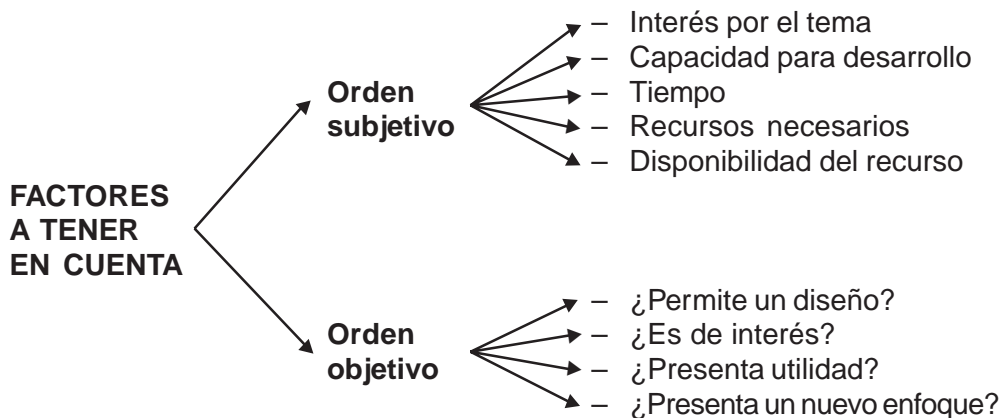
FACTORES A TENER EN CUENTA

Orden subjetivo

– Interés por el tema
– Capacidad para desarrollo
– Tiempo
– Recursos necesarios
– Disponibilidad del recurso

Orden objetivo

– ¿Permite un diseño?
– ¿Es de interés?
– ¿Presenta utilidad?
– ¿Presenta un nuevo enfoque?